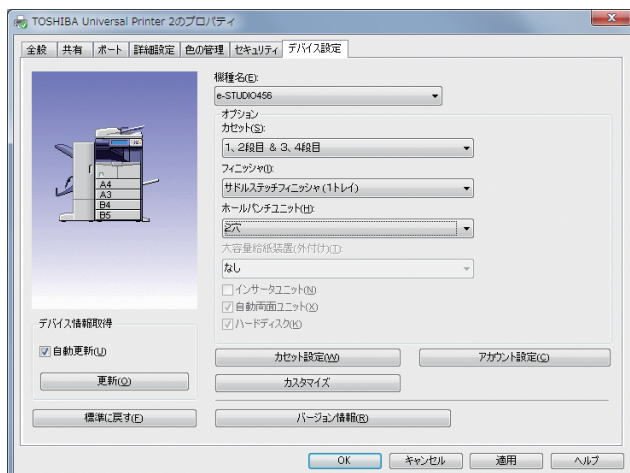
TOSHIBA Universal Printer 2のプロパティ

全般 | 共有 | ポート | 詳細設定 | 色の管理 | セキュリティ | デバイス設定

A4
A3
B4
B5

機種名(E):
e-STUDIO456

オプション
カセット(S):
1、2段目 & 3、4段目

フィニッシャ(I):
サドルステッチフィニッシャ (1トレイ)

ホールパンチユニット(H):
2穴

大容量給紙装置(外付け)(T):
なし

インサータユニット(N)
自動両面ユニット(X)
ハードディスク(K)

デバイス情報取得
自動更新(U)
更新(O)

カセット設定(W)
アカウント設定(C)
カスタマイズ

標準に戻す(F)
バージョン情報(R)

OK キャンセル 適用 ヘルプ